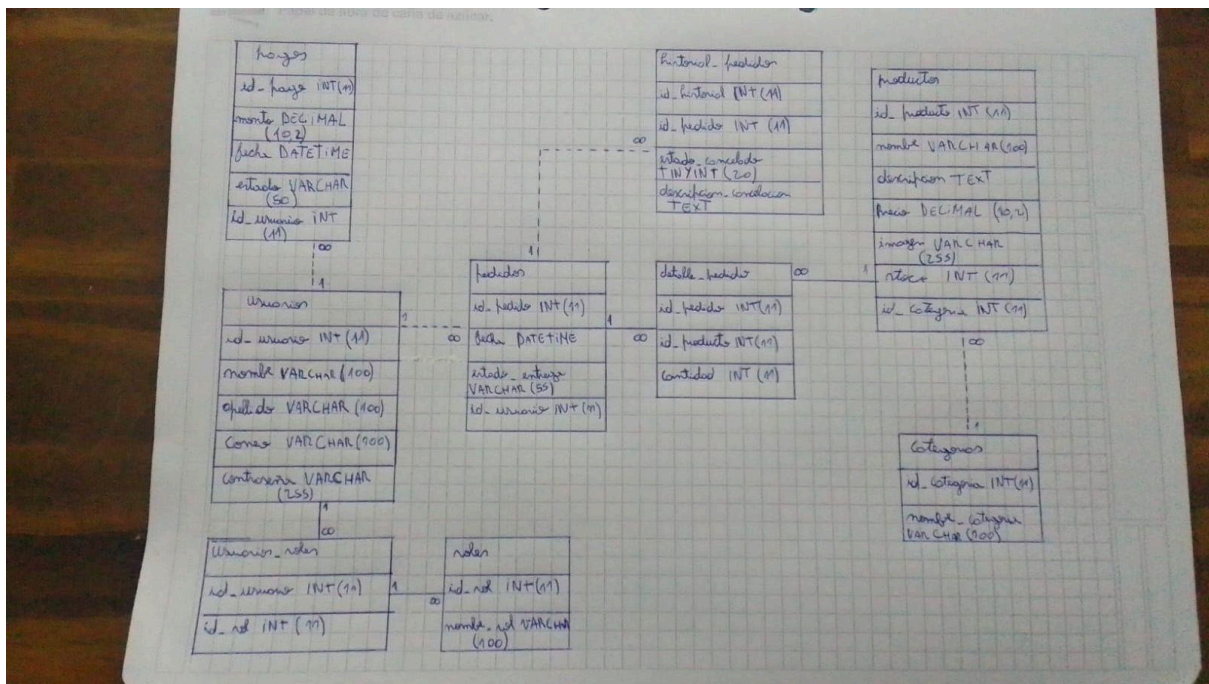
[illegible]

pagos
id_pago INT(11)
monto DECIMAL (10,2)
fecha DATETIME
estado VARCHAR (50)
id_usuario INT (11)

historial_pedidos
id_historial INT(11)
id_pedido INT (11)
estado_cancelado TINYINT (20)
descripcion_cancelacion TEXT

productos
id_producto INT (11)
nombre VARCHAR(100)
descripcion TEXT
precio DECIMAL (10,2)
imagen VARCHAR (255)
stock INT (11)
id_categoria INT (11)

usuarios
id_usuario INT (11)
nombre VARCHAR (100)
apellido VARCHAR (100)
correo VARCHAR (100)
contraseña VARCHAR (255)

pedidos
id_pedido INT (11)
fecha DATETIME
estado_entrega VARCHAR (55)
id_usuario INT (11)

detalle_pedido
id_pedido INT(11)
id_producto INT(11)
cantidad INT (11)

categorias
id_categoria INT(11)
nombre_categoria VARCHAR (100)

usuarios_roles
id_usuario INT(11)
id_rol INT (11)

roles
id_rol INT(11)
nombre_rol VARCHAR (100)

∞ 1 ∞ 1 1 ∞ ∞ 1 ∞ 1 1 ∞ 1 ∞ 1 ∞